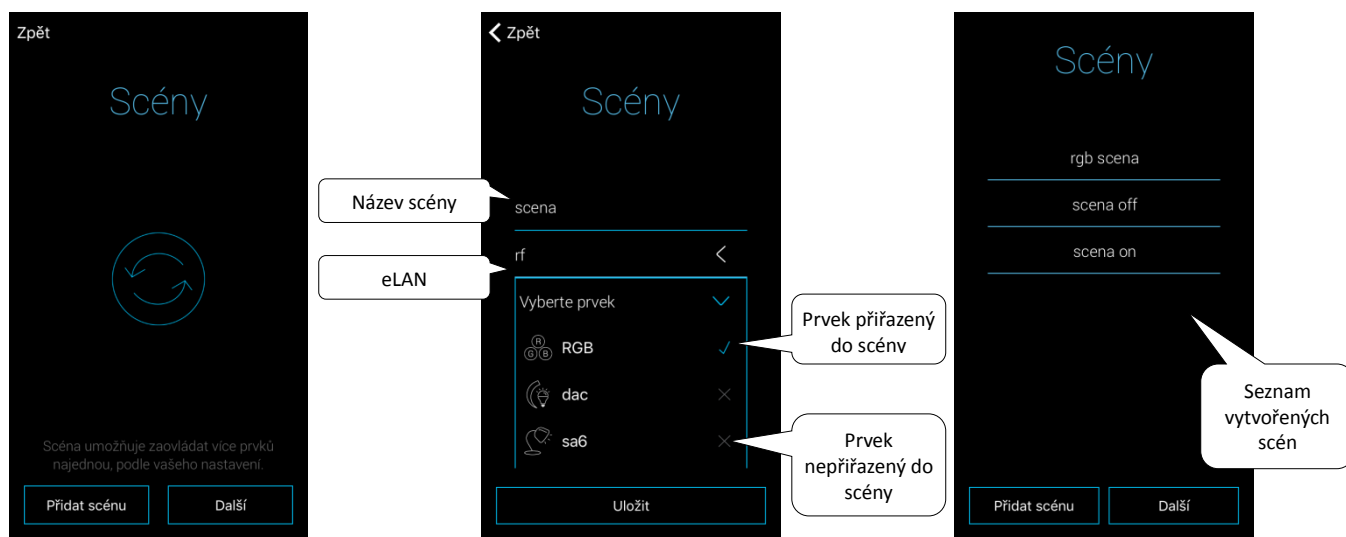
Zpět

Scény

Scéna umožňuje zaovládat více prvků najednou, podle vašeho nastavení.

Přidat scénu

Další

Zpět

Scény

Název scény

scena

rf

eLAN

Vyberte prvek

Prvek přiřazený do scény

RGB

dac

sa6

Prvek nepřiřazený do scény

Uložit

Scény

rgb scena

scena off

scena on

Seznam vytvořených scén

Přidat scénu

Další